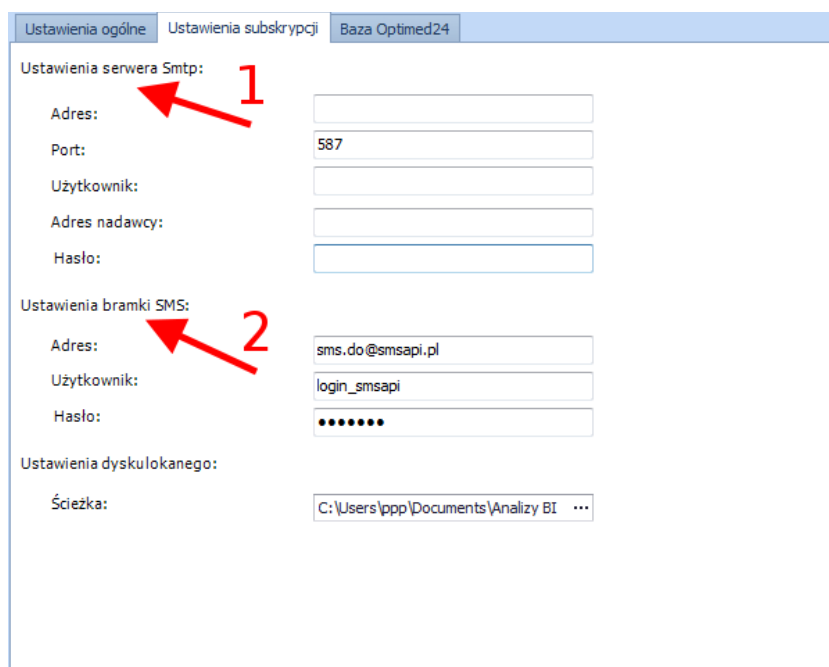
Ustawienia ogólne | Ustawienia subskrypcji | Baza Optimed24

Ustawienia serwera Smtp:

1

Adres:

Port: 587

Użytkownik:

Adres nadawcy:

Hasło:

Ustawienia bramki SMS:

2

Adres: sms.do@smsapi.pl

Użytkownik: login_smsapi

Hasło: •••••••

Ustawienia dyskulokanego:

Ścieżka: C:\Users\ppp\Documents\Analizy BI ...